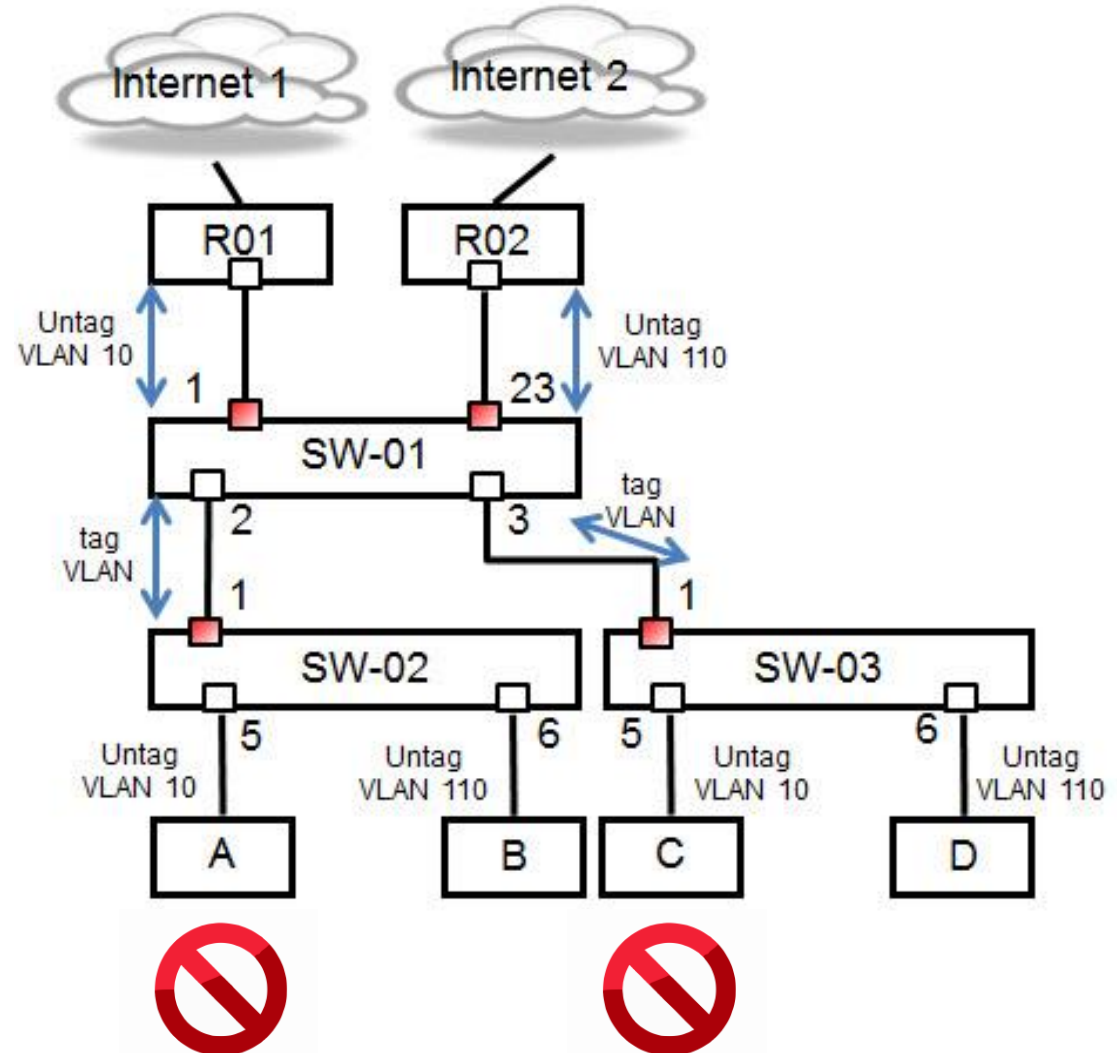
Internet 1

Internet 2

R01

R02

Untag VLAN 10

1

23

Untag VLAN 110

SW-01

2

3

tag VLAN

tag VLAN

1

1

SW-02

SW-03

5

6

5

6

Untag VLAN 10

Untag VLAN 110

Untag VLAN 10

Untag VLAN 110

A

B

C

D